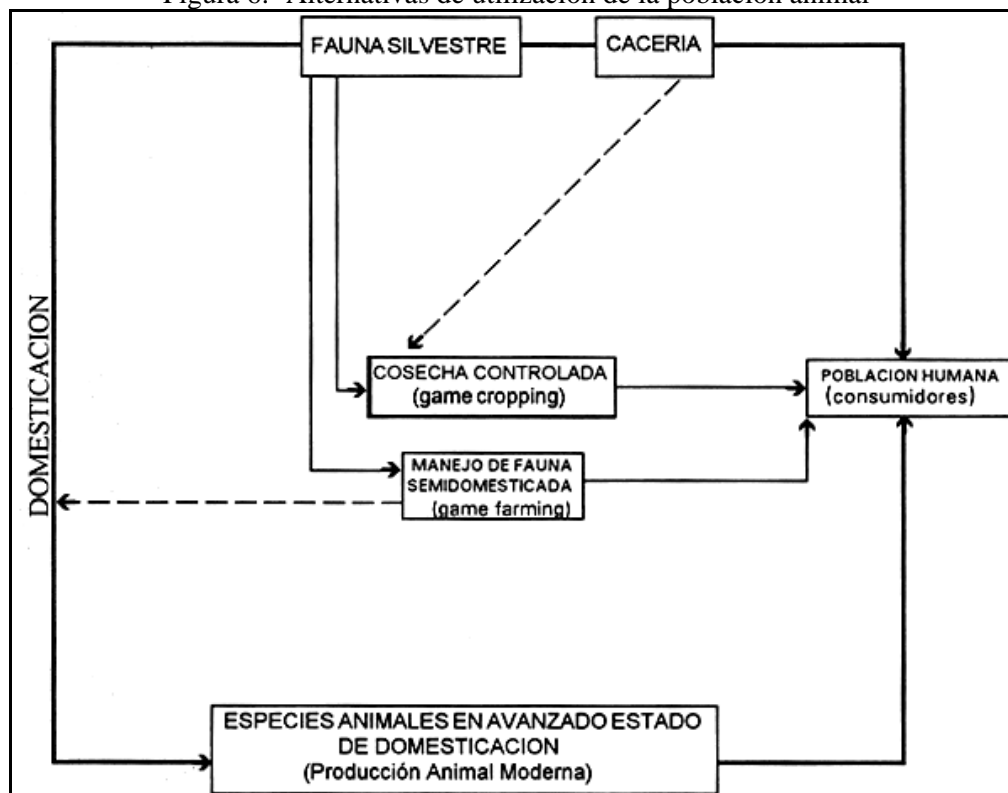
Figura 8. Alternativas de utilización de la población animal

FAUNA SILVESTRE

CACERIA

DOMESTICACION

COSECHA CONTROLADA
(game cropping)

POBLACION HUMANA
(consumidores)

MANEJO DE FAUNA
SEMIDOMESTICADA
(game farming)

ESPECIES ANIMALES EN AVANZADO ESTADO
DE DOMESTICACION
(Producción Animal Moderna)